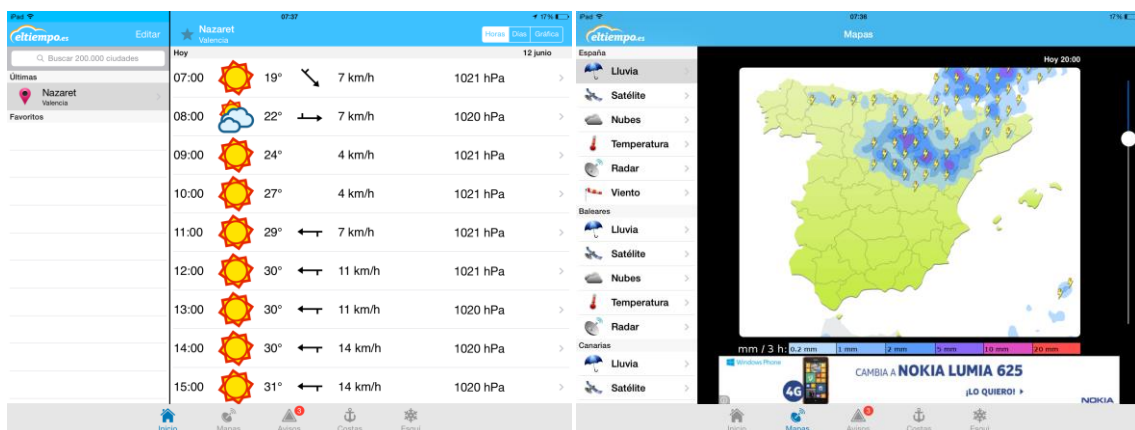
iPad 07:37 17%

eltiempo.es Editar

Buscar 200.000 ciudades

Últimas

Nazaret
Valencia

Favoritos

Nazaret
Valencia

Horas Días Gráfica

Hoy 12 junio

| | | | |
|---|---|---|---|
| 07:00 | 19° | 7 km/h | 1021 hPa |
| 08:00 | 22° | 7 km/h | 1020 hPa |
| 09:00 | 24° | 4 km/h | 1021 hPa |
| 10:00 | 27° | 4 km/h | 1021 hPa |
| 11:00 | 29° | 7 km/h | 1021 hPa |
| 12:00 | 30° | 11 km/h | 1021 hPa |
| 13:00 | 30° | 11 km/h | 1020 hPa |
| 14:00 | 30° | 14 km/h | 1020 hPa |
| 15:00 | 31° | 14 km/h | 1020 hPa |

Inicio Mapas Avisos 3 Costas Esquí

iPad 07:36 17%

eltiempo.es Mapas

España
Lluvia
Satélite
Nubes
Temperatura
Radar
Viento
Baleares
Lluvia
Satélite
Nubes
Temperatura
Radar
Canarias
Lluvia
Satélite

Hoy 20:00

mm / 3 h: 0.2 mm 1 mm 2 mm 5 mm 10 mm 20 mm

Windows Phone
4G
CAMBIA A NOKIA LUMIA 625
¡LO QUIERO!
NOKIA

Inicio Mapas Avisos 3 Costas Esquí